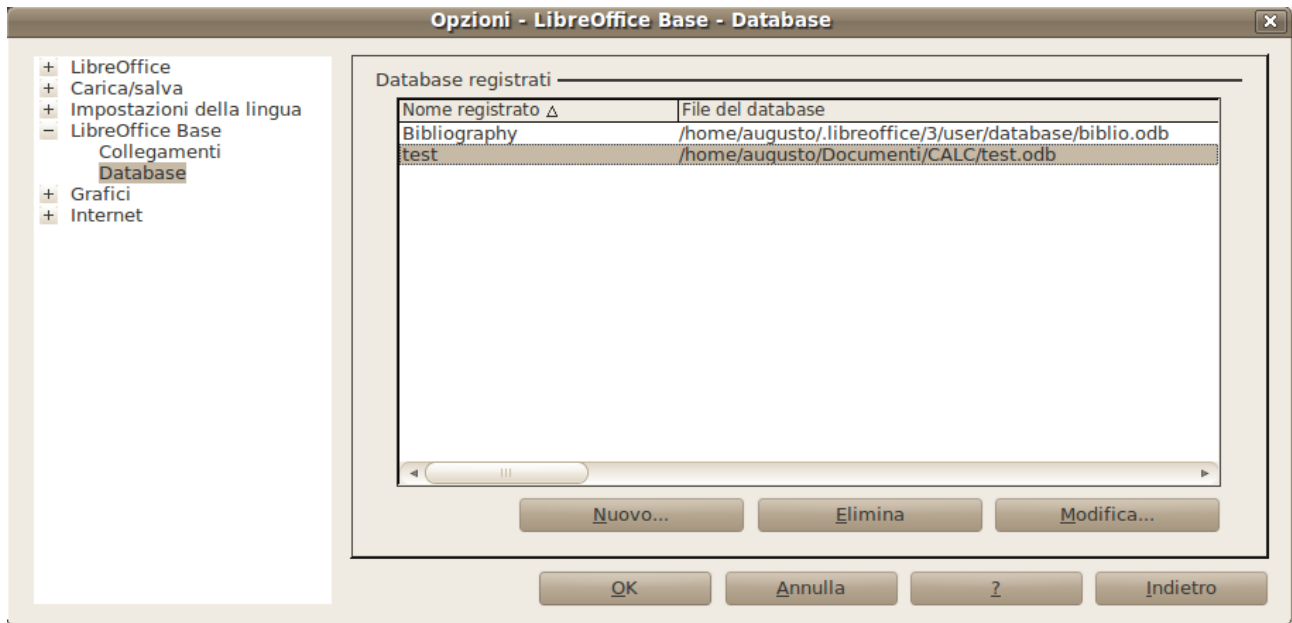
Opzioni - LibreOffice Base - Database

+ LibreOffice
+ Carica/salva
+ Impostazioni della lingua
− LibreOffice Base
Collegamenti
Database
+ Grafici
+ Internet

Database registrati

| Nome registrato △ | File del database |
|---|---|
| Bibliography | /home/augusto/.libreoffice/3/user/database/biblio.odb |
| test | /home/augusto/Documenti/CALC/test.odb |

Nuovo... Elimina Modifica...

OK Annulla ? Indietro